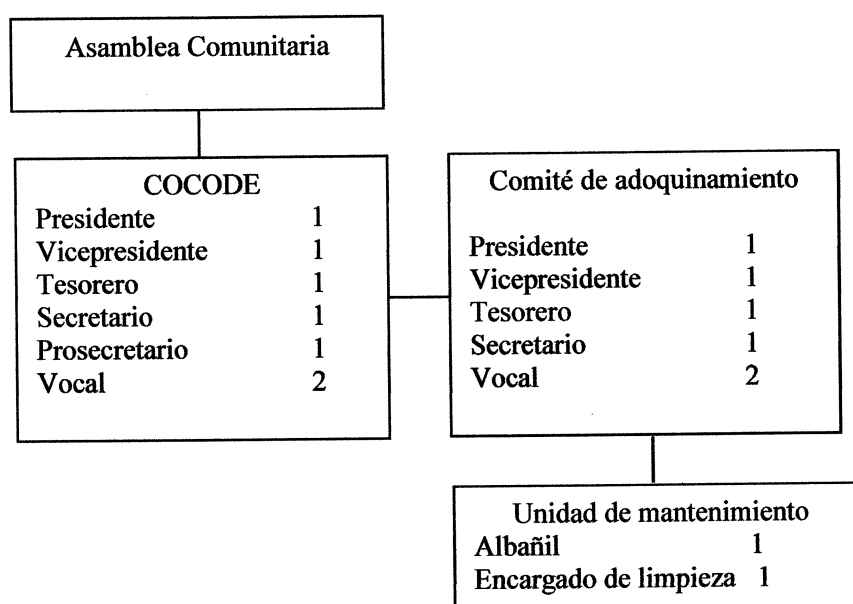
Asamblea Comunitaria

COCODE
Presidente 1
Vicepresidente 1
Tesorero 1
Secretario 1
Prosecretario 1
Vocal 2

Comité de adoquinamiento
Presidente 1
Vicepresidente 1
Tesorero 1
Secretario 1
Vocal 2

Unidad de mantenimiento
Albañil 1
Encargado de limpieza 1